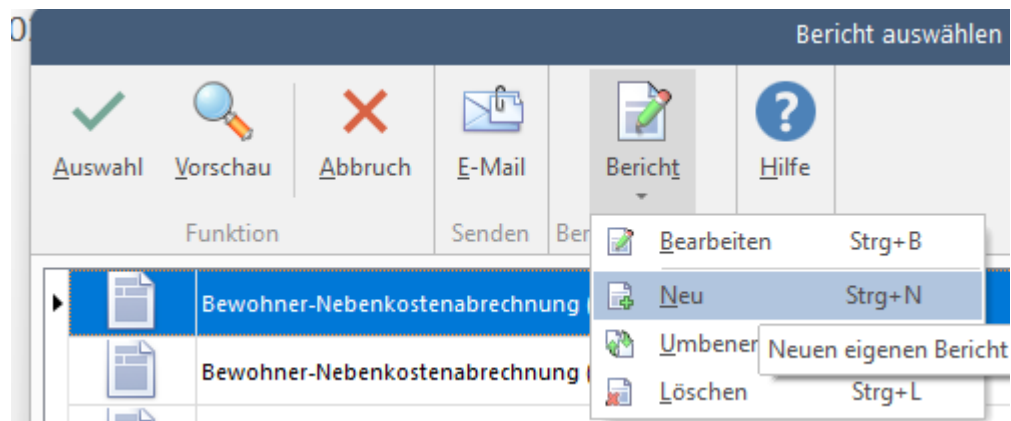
Bericht auswählen

Auswahl
Vorschau
Abbruch
Funktion
E-Mail
Senden
Bericht
Ber
Hilfe

Bearbeiten Strg+B
Neu Strg+N
Umbener
Neuen eigenen Bericht
Löschen Strg+L

Bewohner-Nebenkostenabrechnung (
Bewohner-Nebenkostenabrechnung (